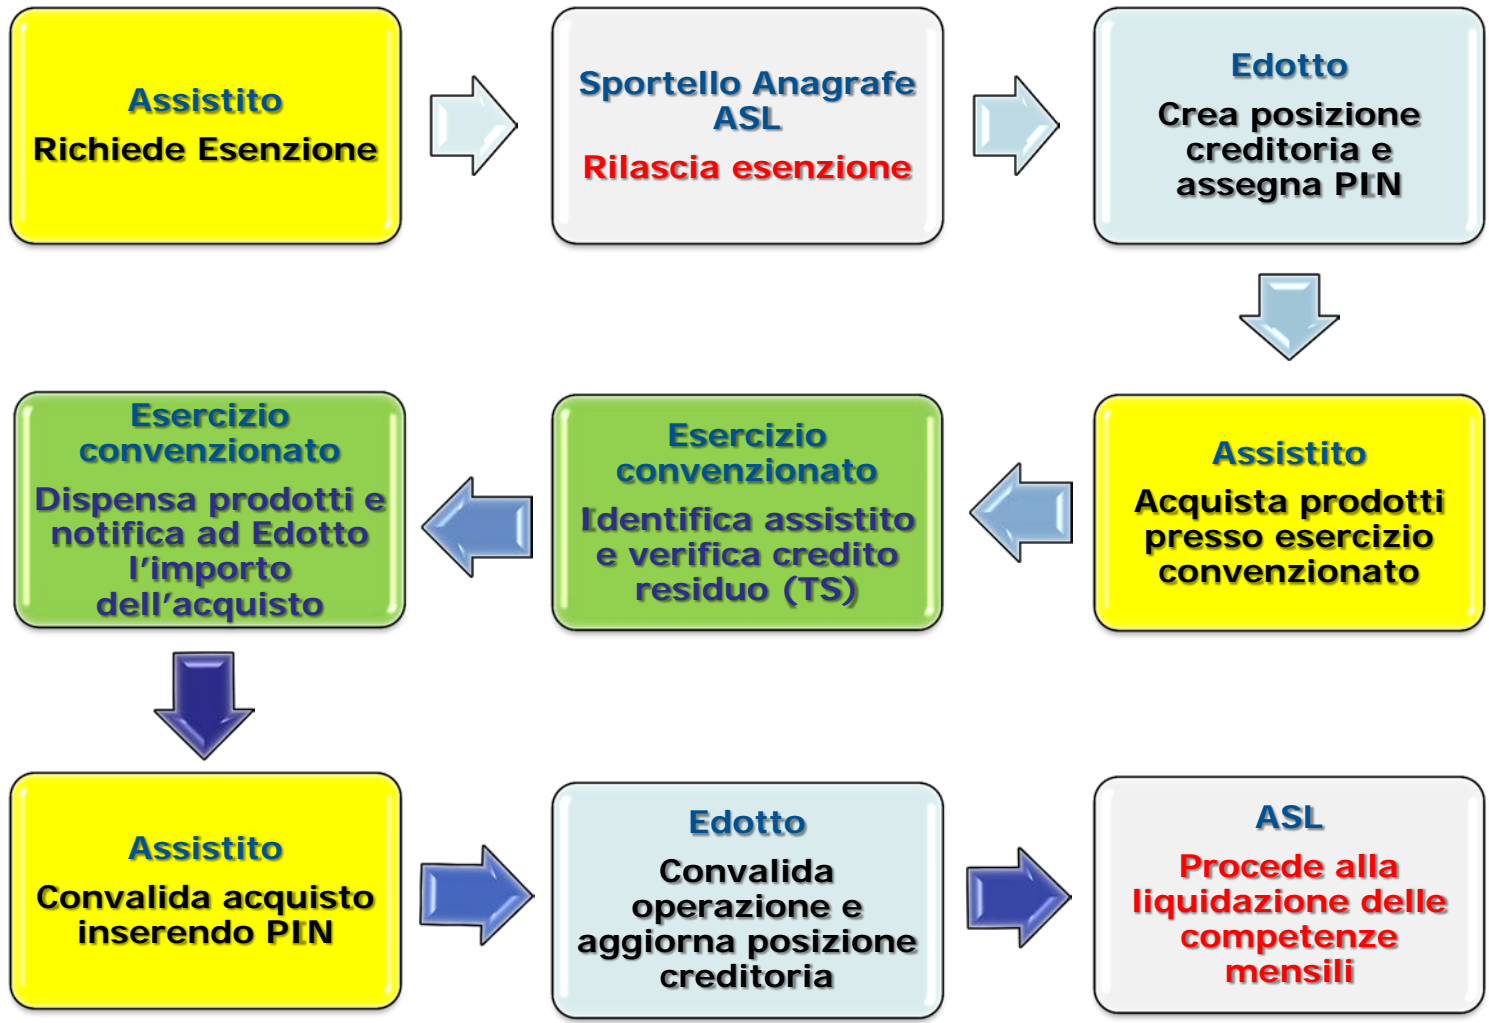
Assistito
Richiede Esenzione

Sportello Anagrafe ASL
Rilascia esenzione

Edotto
Crea posizione creditoria e assegna PIN

Assistito
Acquista prodotti presso esercizio convenzionato

Esercizio convenzionato
Identifica assistito e verifica credito residuo (TS)

Esercizio convenzionato
Dispensa prodotti e notifica ad Edotto l'importo dell'acquisto

Assistito
Convalida acquisto inserendo PIN

Edotto
Convalida operazione e aggiorna posizione creditoria

ASL
Procede alla liquidazione delle competenze mensili